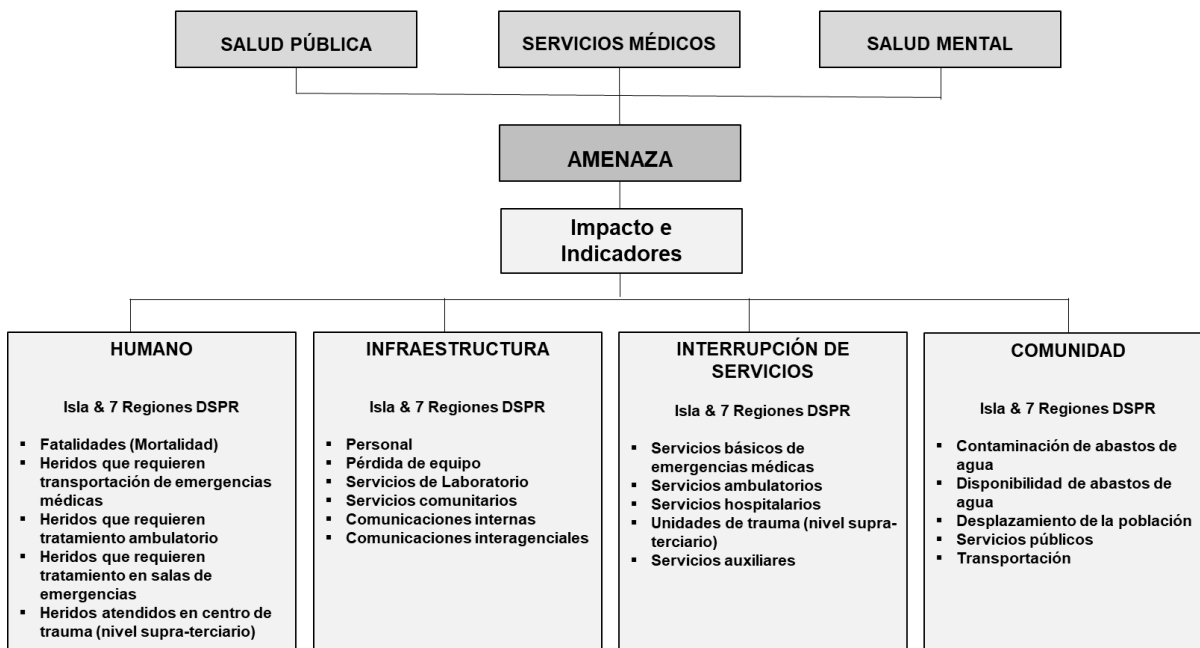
SALUD PÚBLICA

SERVICIOS MÉDICOS

SALUD MENTAL

AMENAZA

Impacto e Indicadores

HUMANO

Isla & 7 Regiones DSPR

- Fatalidades (Mortalidad)
- Heridos que requieren transportación de emergencias médicas
- Heridos que requieren tratamiento ambulatorio
- Heridos que requieren tratamiento en salas de emergencias
- Heridos atendidos en centro de trauma (nivel supra-terciario)

INFRAESTRUCTURA

Isla & 7 Regiones DSPR

- Personal
- Pérdida de equipo
- Servicios de Laboratorio
- Servicios comunitarios
- Comunicaciones internas
- Comunicaciones interagenciales

INTERRUPCIÓN DE SERVICIOS

Isla & 7 Regiones DSPR

- Servicios básicos de emergencias médicas
- Servicios ambulatorios
- Servicios hospitalarios
- Unidades de trauma (nivel supra-terciario)
- Servicios auxiliares

COMUNIDAD

Isla & 7 Regiones DSPR

- Contaminación de abastos de agua
- Disponibilidad de abastos de agua
- Desplazamiento de la población
- Servicios públicos
- Transportación